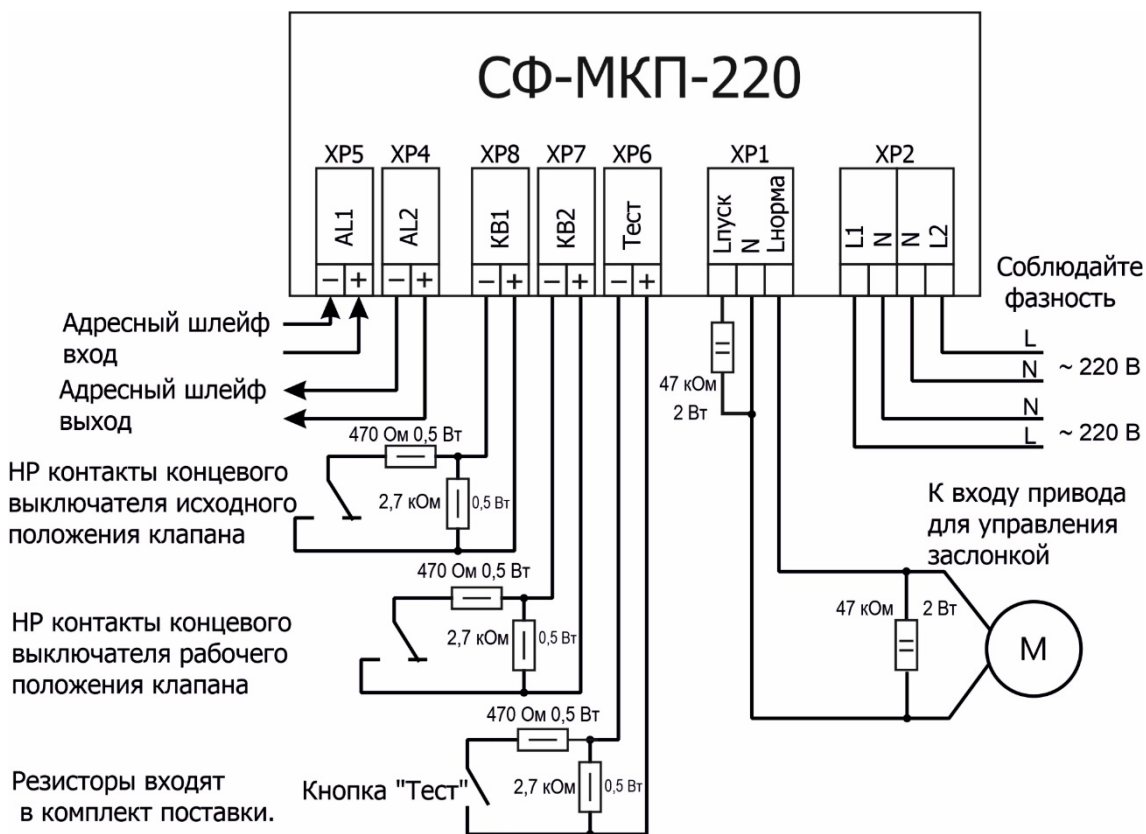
СФ-МКП-220

XP5 XP4 XP8 XP7 XP6 XP1 XP2

AL1 AL2 KB1 KB2 Тест Lпуск N Lнорма L1 N N L2

– + – + – + – + – +

Соблюдайте фазность

L
N ~ 220 В
N
L ~ 220 В

Адресный шлейф вход

Адресный шлейф выход

47 кОм
2 Вт

470 Ом 0,5 Вт

НР контакты концевого выключателя исходного положения клапана

2,7 кОм 0,5 Вт

К входу привода для управления заслонкой

470 Ом 0,5 Вт

НР контакты концевого выключателя рабочего положения клапана

2,7 кОм 0,5 Вт

47 кОм 2 Вт

M

470 Ом 0,5 Вт

Резисторы входят в комплект поставки.

Кнопка "Тест"

2,7 кОм 0,5 Вт